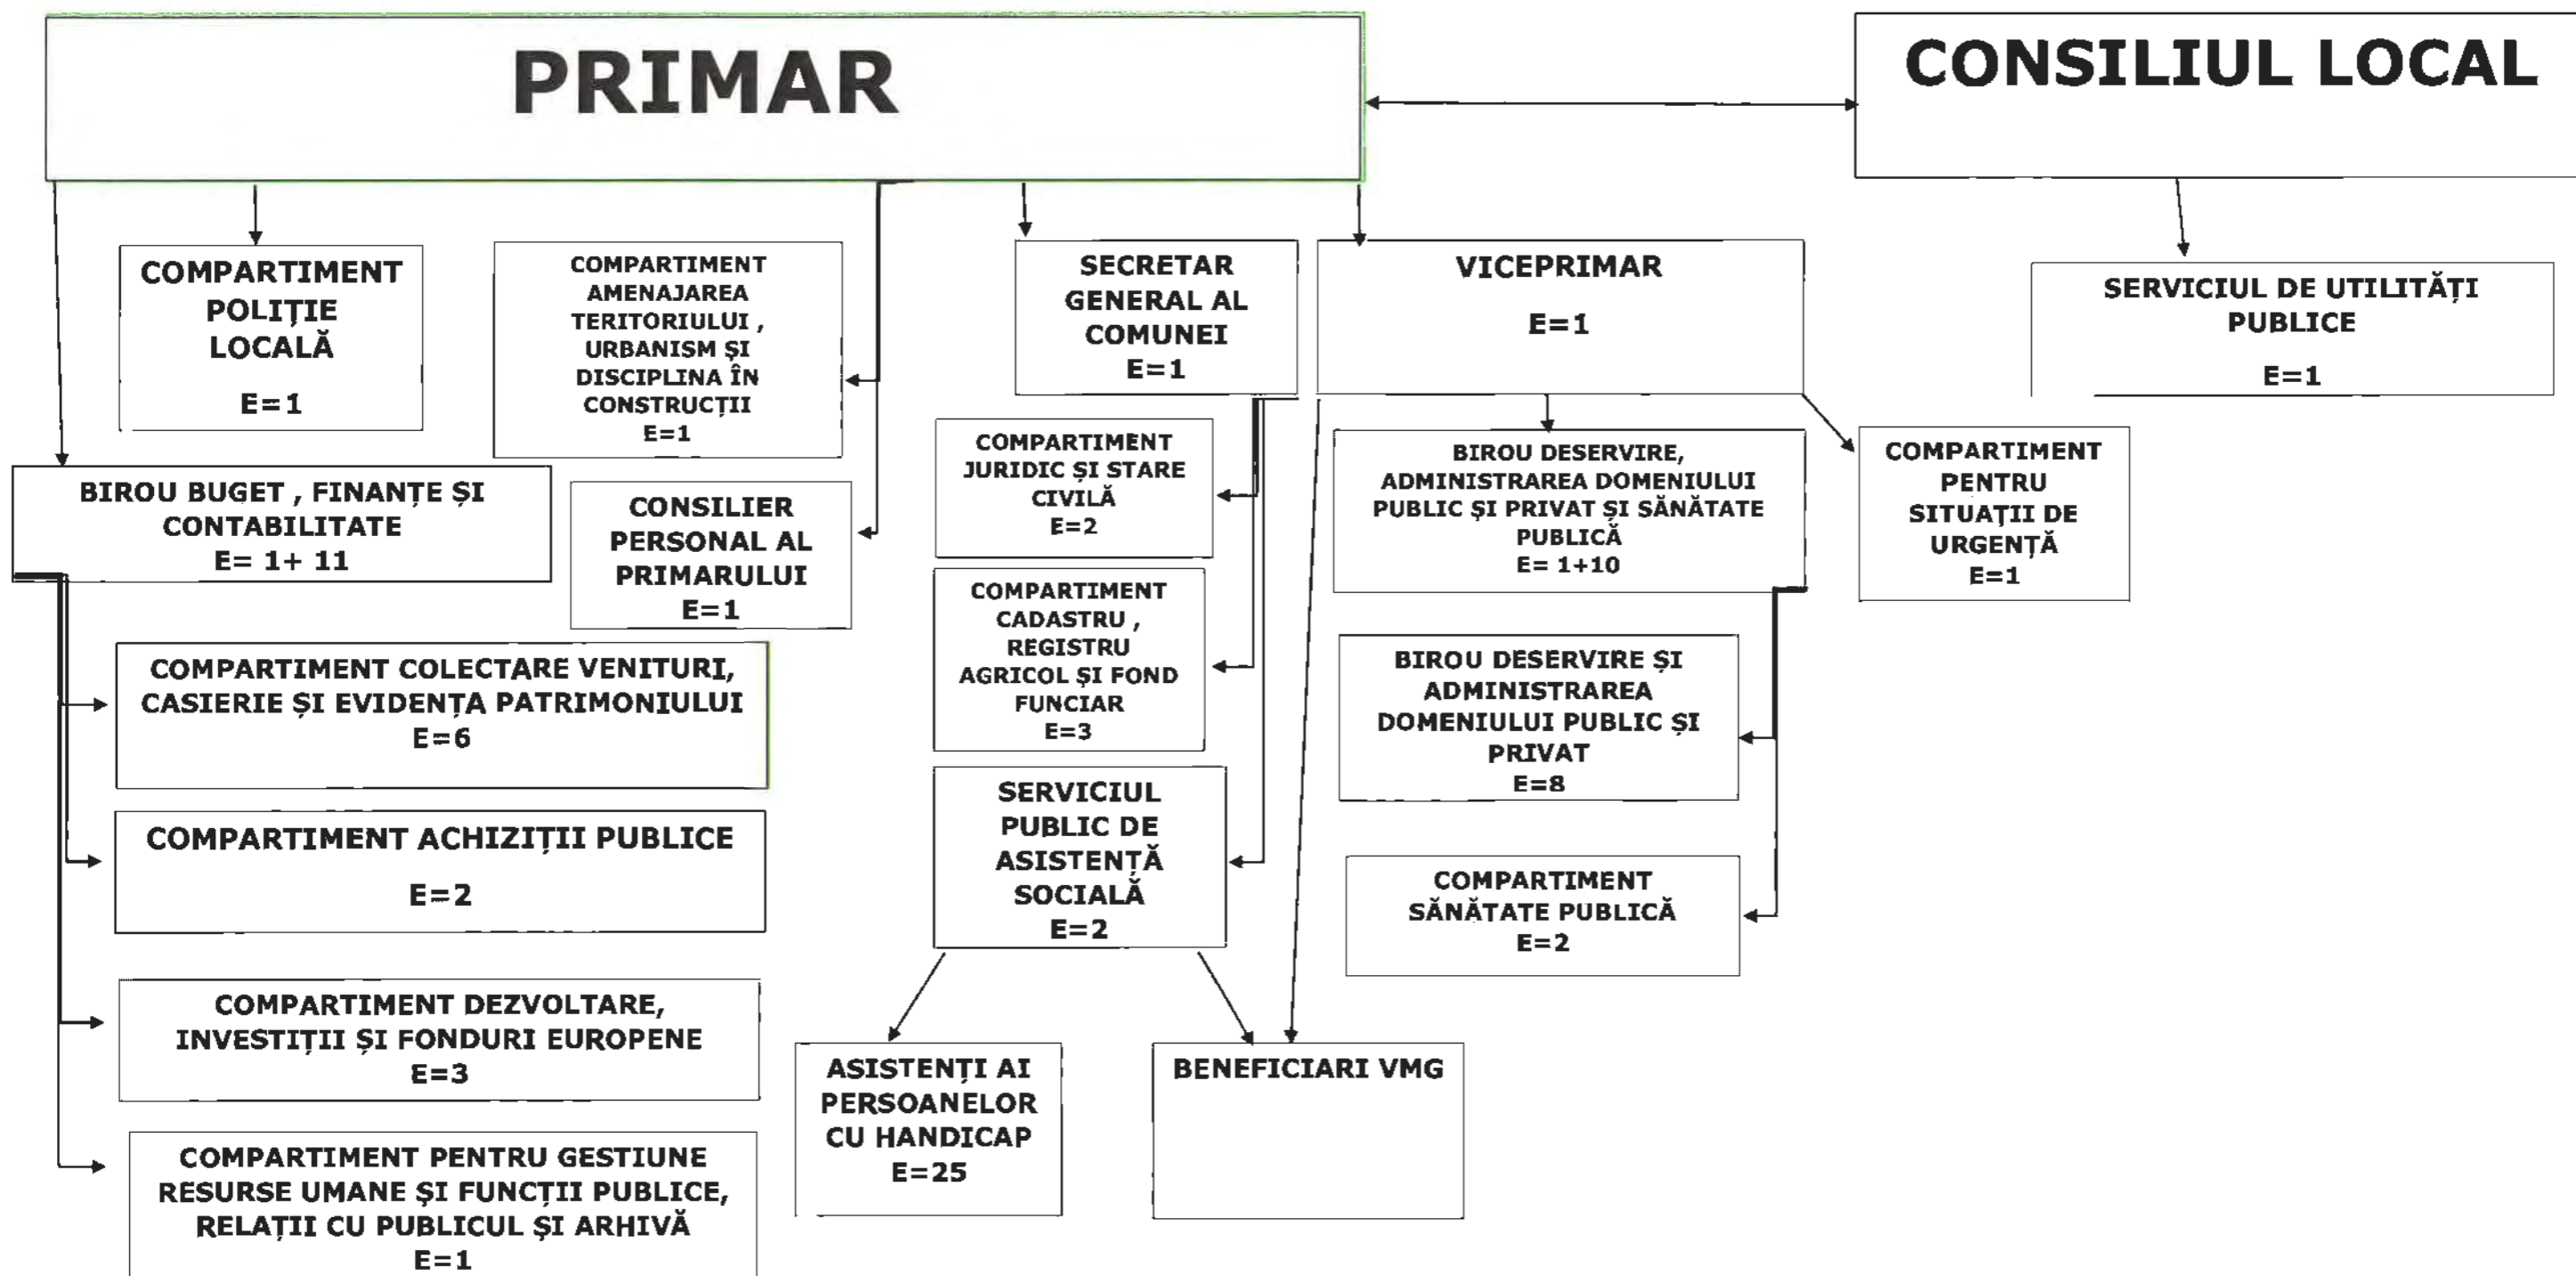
PRIMAR

CONSILIUL LOCAL

COMPARTIMENT POLIȚIE LOCALĂ
E=1

COMPARTIMENT AMENAJAREA TERITORIULUI , URBANISM ȘI DISCIPLINA ÎN CONSTRUCȚII
E=1

SECRETAR GENERAL AL COMUNEI
E=1

VICEPRIMAR
E=1

SERVICIUL DE UTILITĂȚI PUBLICE
E=1

BIROU BUGET , FINANȚE ȘI CONTABILITATE
E= 1+ 11

CONSILIER PERSONAL AL PRIMARULUI
E=1

COMPARTIMENT JURIDIC ȘI STARE CIVILĂ
E=2

BIROU DESERVIRE, ADMINISTRAREA DOMENIULUI PUBLIC ȘI PRIVAT ȘI SĂNĂTATE PUBLICĂ
E= 1+10

COMPARTIMENT PENTRU SITUAȚII DE URGENȚĂ
E=1

COMPARTIMENT COLECTARE VENITURI, CASIERIE ȘI EVIDENȚA PATRIMONIULUI
E=6

COMPARTIMENT CADASTRU , REGISTRU AGRICOL ȘI FOND FUNCIAR
E=3

BIROU DESERVIRE ȘI ADMINISTRAREA DOMENIULUI PUBLIC ȘI PRIVAT
E=8

COMPARTIMENT ACHIZIȚII PUBLICE
E=2

SERVICIUL PUBLIC DE ASISTENȚĂ SOCIALĂ
E=2

COMPARTIMENT SĂNĂTATE PUBLICĂ
E=2

COMPARTIMENT DEZVOLTARE, INVESTIȚII ȘI FONDURI EUROPENE
E=3

ASISTENȚI AI PERSOANELOR CU HANDICAP
E=25

BENEFICIARI VMG

COMPARTIMENT PENTRU GESTIUNE RESURSE UMANE ȘI FUNCȚII PUBLICE, RELAȚII CU PUBLICUL ȘI ARHIVĂ
E=1